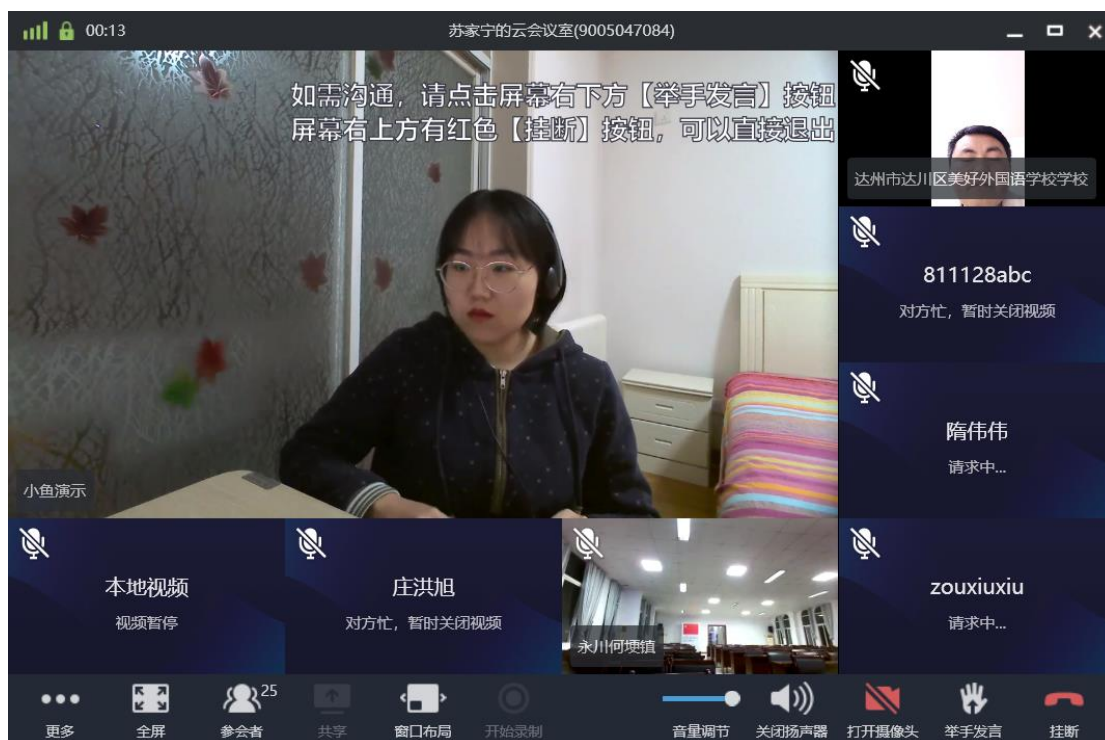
00:13

苏家宁的云会议室(9005047084)

如需沟通，请点击屏幕右下方【举手发言】按钮
屏幕右上方有红色【挂断】按钮，可以直接退出

达州市达川区美好外国语学校学校

811128abc
对方忙，暂时关闭视频

隋伟伟
请求中...

小鱼演示

本地视频
视频暂停

庄洪旭
对方忙，暂时关闭视频

永川何埂镇

zouxiuxiu
请求中...

更多 全屏 25 参会者 共享 窗口布局 开始录制 音量调节 关闭扬声器 打开摄像头 举手发言 挂断